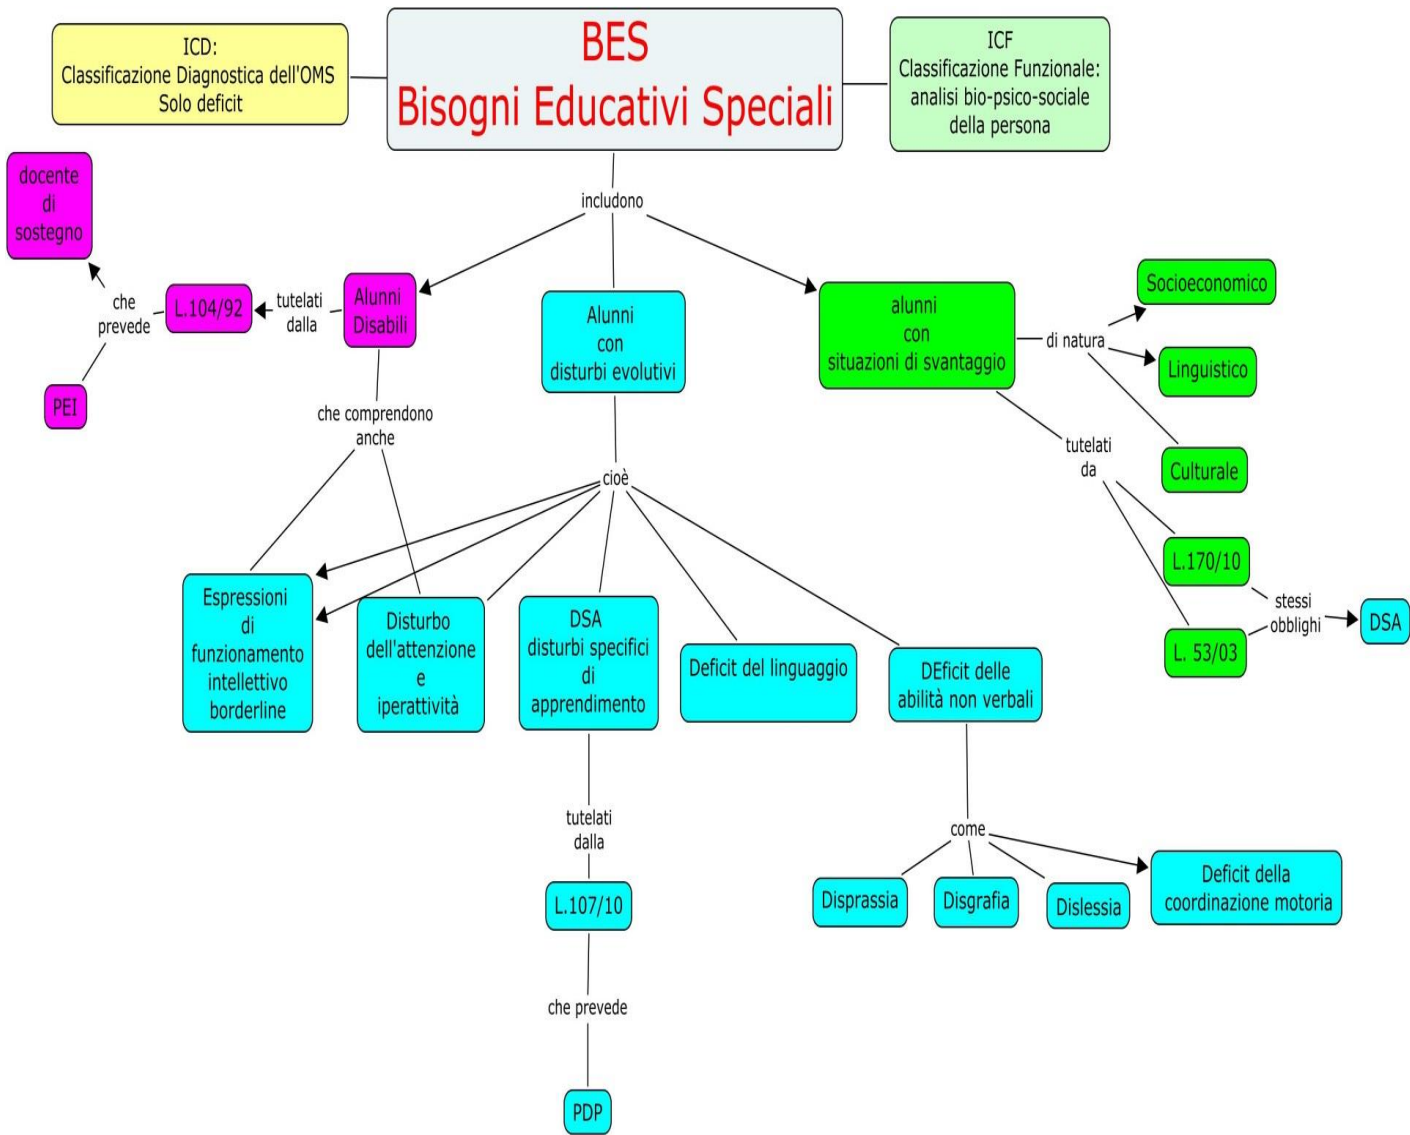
ICD:
Classificazione Diagnostica dell'OMS
Solo deficit

BES
Bisogni Educativi Speciali

ICF
Classificazione Funzionale:
analisi bio-psico-sociale
della persona

includono

docente di sostegno

che prevede

L.104/92

tutelati dalla

Alunni Disabili

PEI

che comprendono anche

Alunni con disturbi evolutivi

cioè

alunni con situazioni di svantaggio

di natura

Socioeconomico

Linguistico

Culturale

tutelati da

L.170/10

L. 53/03

stessi obblighi

DSA

Espressioni di funzionamento intellettivo borderline

Disturbo dell'attenzione e iperattività

DSA disturbi specifici di apprendimento

Deficit del linguaggio

DEficit delle abilità non verbali

tutelati dalla

L.107/10

che prevede

PDP

come

Disprassia

Disgrafia

Dislessia

Deficit della coordinazione motoria